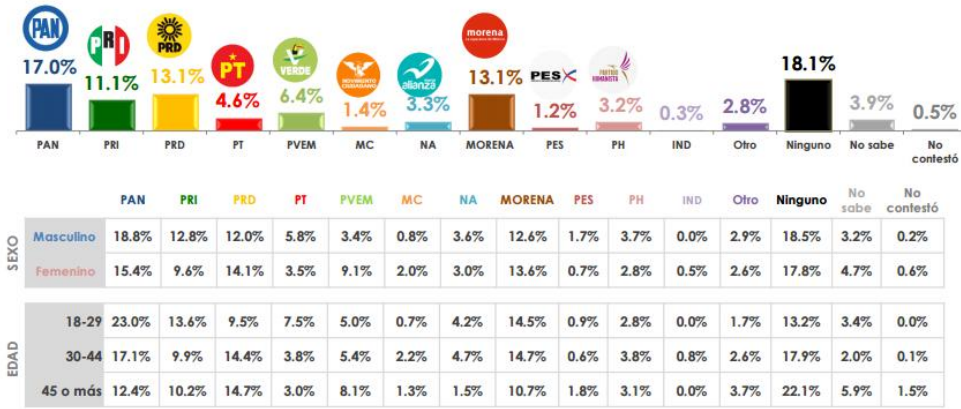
PAN 17.0%
PRI 11.1%
PRD 13.1%
PT 4.6%
VERDE 6.4%
MOVIMIENTO CIUDADANO 1.4%
alianza 3.3%
morena 13.1%
PES 1.2%
PARTIDO HUMANISTA 3.2%
0.3%
2.8%
18.1%
3.9%
0.5%

PAN, PRI, PRD, PT, PVEM, MC, NA, MORENA, PES, PH, IND, Otro, Ninguno, No sabe, No contestó

| | | PAN | PRI | PRD | PT | PVEM | MC | NA | MORENA | PES | PH | IND | Otro | Ninguno | No sabe | No contestó |
|---|---|---|---|---|---|---|---|---|---|---|---|---|---|---|---|---|
| SEXO | Masculino | 18.8% | 12.8% | 12.0% | 5.8% | 3.4% | 0.8% | 3.6% | 12.6% | 1.7% | 3.7% | 0.0% | 2.9% | 18.5% | 3.2% | 0.2% |
| | Femenino | 15.4% | 9.6% | 14.1% | 3.5% | 9.1% | 2.0% | 3.0% | 13.6% | 0.7% | 2.8% | 0.5% | 2.6% | 17.8% | 4.7% | 0.6% |
| EDAD | 18-29 | 23.0% | 13.6% | 9.5% | 7.5% | 5.0% | 0.7% | 4.2% | 14.5% | 0.9% | 2.8% | 0.0% | 1.7% | 13.2% | 3.4% | 0.0% |
| | 30-44 | 17.1% | 9.9% | 14.4% | 3.8% | 5.4% | 2.2% | 4.7% | 14.7% | 0.6% | 3.8% | 0.8% | 2.6% | 17.9% | 2.0% | 0.1% |
| | 45 o más | 12.4% | 10.2% | 14.7% | 3.0% | 8.1% | 1.3% | 1.5% | 10.7% | 1.8% | 3.1% | 0.0% | 3.7% | 22.1% | 5.9% | 1.5% |